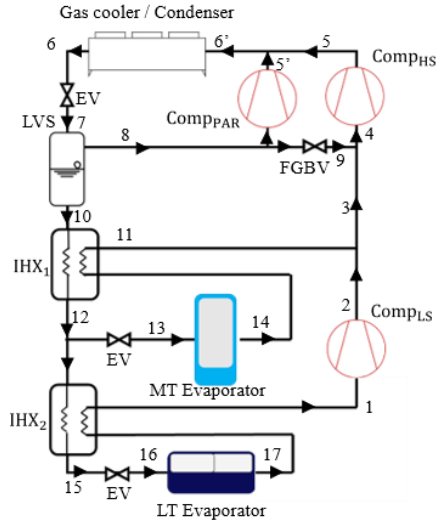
Gas cooler / Condenser

6

6'

5

5'

Comp$_{HS}$

EV

LVS

7

8

Comp$_{PAR}$

FGBV

9

4

3

10

IHX$_1$

11

2

Comp$_{LS}$

12

EV

13

14

MT Evaporator

IHX$_2$

1

16

17

15

EV

LT Evaporator